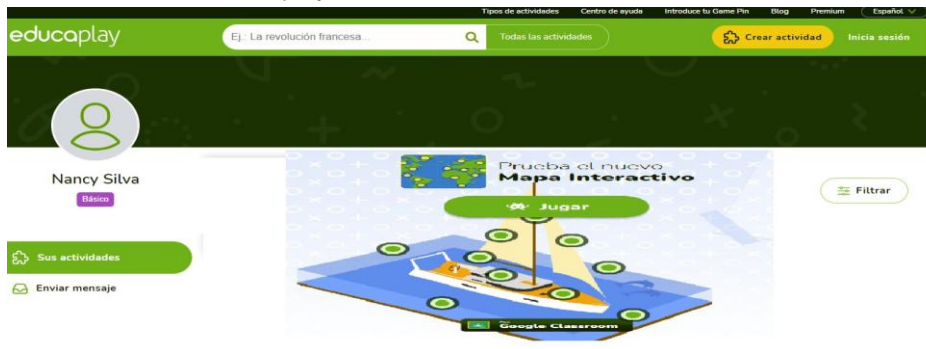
Tipos de actividades Centro de ayuda Introduce tu Game Pin Blog Premium Español

educaplay

Ej.: La revolución francesa...

Todas las actividades

Crear actividad

Inicia sesión

Nancy Silva

Básico

Sus actividades

Enviar mensaje

Prueba el nuevo
Mapa Interactivo

Jugar

Google Classroom

Filtrar